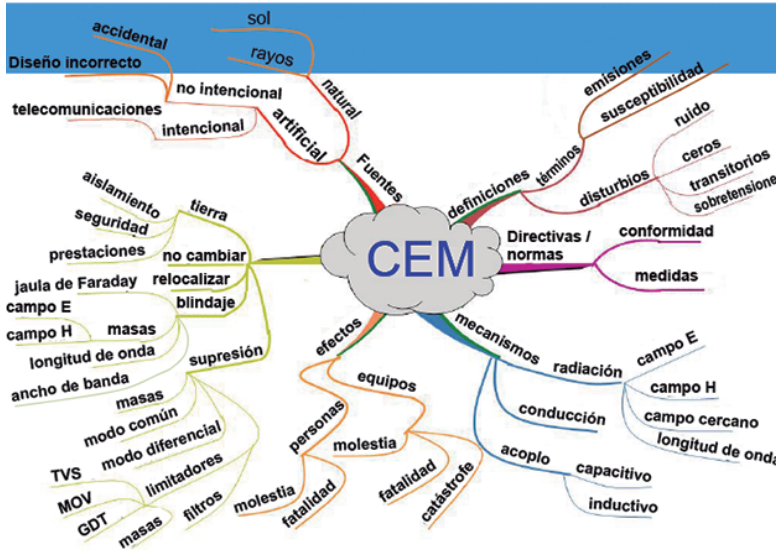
CEM

Fuentes
natural
sol
rayos
artificial
no intencional
accidental
Diseño incorrecto
intencional
telecomunicaciones

definiciones
términos
emisiones
susceptibilidad
disturbios
ruido
ceros
transitorios
sobretensiones

Directivas / normas
conformidad
medidas

mecanismos
radiación
campo E
campo H
campo cercano
longitud de onda
conducción
acoplo
capacitivo
inductivo

efectos
equipos
molestia
fatalidad
catástrofe
personas
molestia
fatalidad

tierra
aislamiento
seguridad
prestaciones
no cambiar
relocalizar
blindaje
jaula de Faraday
campo E
campo H
masas
longitud de onda
ancho de banda
supresión
masas
modo común
modo diferencial
limitadores
TVS
MOV
GDT
filtros
masas